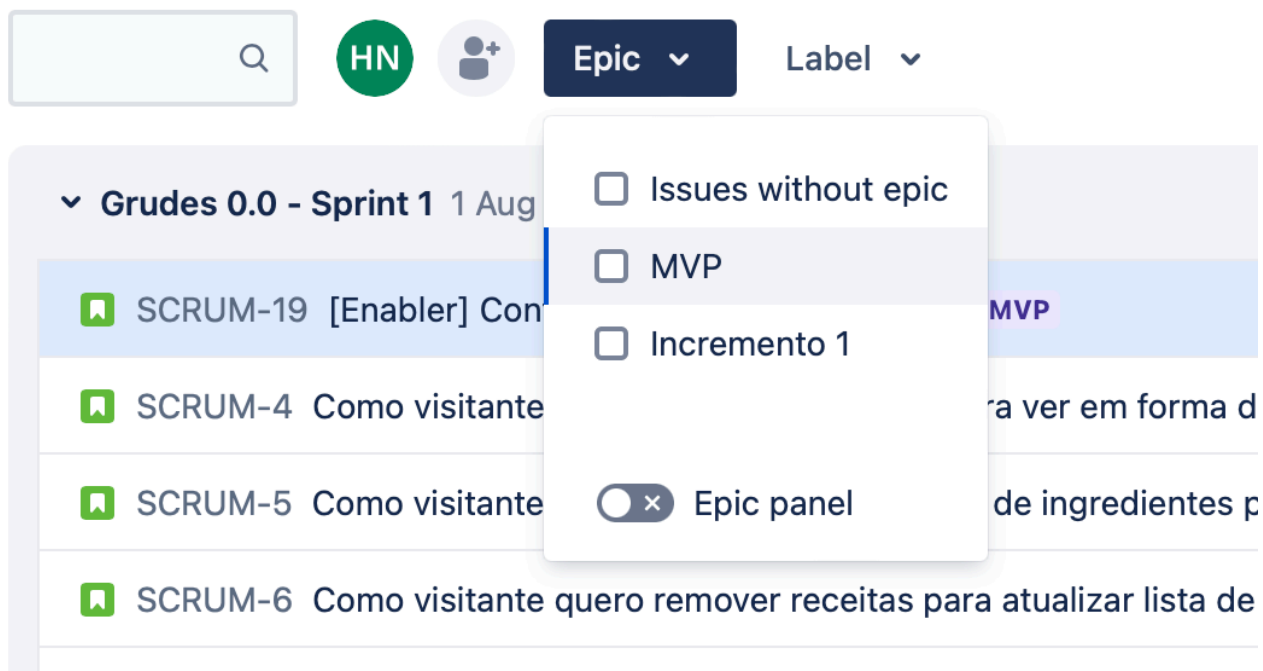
HN
Epic
Label

Issues without epic
MVP
Incremento 1
Epic panel

Grudes 0.0 - Sprint 1 1 Aug

SCRUM-19 [Enabler] Con MVP
SCRUM-4 Como visitante ra ver em forma d
SCRUM-5 Como visitante de ingredientes p
SCRUM-6 Como visitante quero remover receitas para atualizar lista de